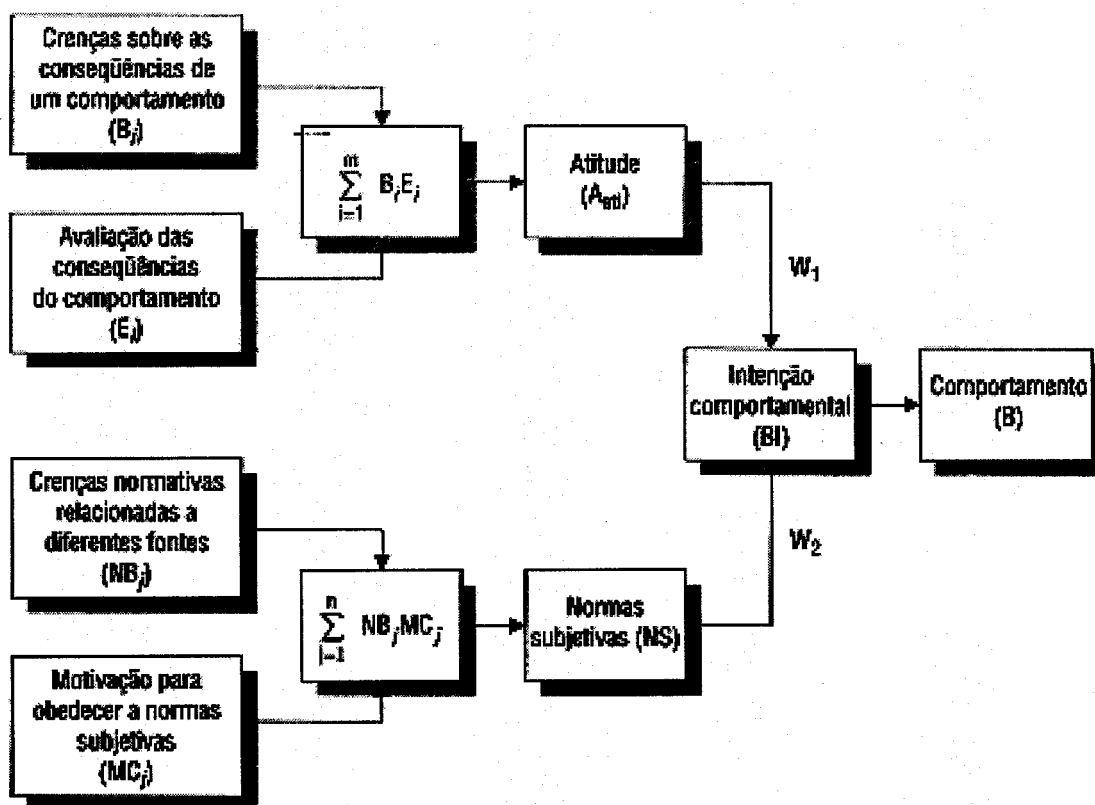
Crenças sobre as conseqüências de um comportamento ($B_i$)

Avaliação das conseqüências do comportamento ($E_i$)

$\sum_{i=1}^{m} B_i E_i$

Atitude ($A_{ati}$)

$W_1$

Intenção comportamental (BI)

Comportamento (B)

$W_2$

Crenças normativas relacionadas a diferentes fontes ($NB_j$)

Motivação para obedecer a normas subjetivas ($MC_j$)

$\sum_{j=1}^{n} NB_j MC_j$

Normas subjetivas (NS)